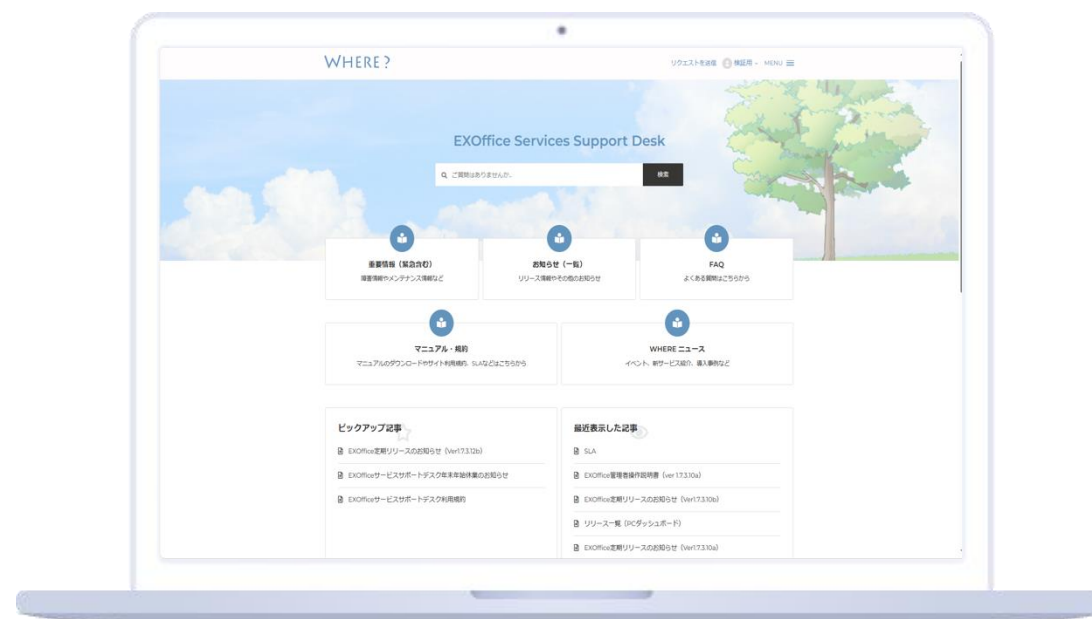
WHERE ?

リクエストを送信 検証用 MENU

EXOffice Services Support Desk

ご質問はありませんか。

検索

重要情報（緊急含む）
障害情報やメンテナンス情報など

お知らせ（一覧）
リリース情報やその他のお知らせ

FAQ
よくある質問はこちらから

マニュアル・規約
マニュアルのダウンロードやサイト利用規約、SLAなどはこちらから

WHERE ニュース
イベント、新サービス紹介、導入事例など

ピックアップ記事

EXOffice定期リリースのお知らせ（Ver1.7.3.12b）

EXOfficeサービスサポートデスク年末年始休業のお知らせ

EXOfficeサービスサポートデスク利用規約

最近表示した記事

SLA

EXOffice管理者操作説明書（ver 1.7.3.10a）

EXOffice定期リリースのお知らせ（Ver1.7.3.10b）

リリース一覧（PCダッシュボード）

EXOffice定期リリースのお知らせ（Ver1.7.3.10a）